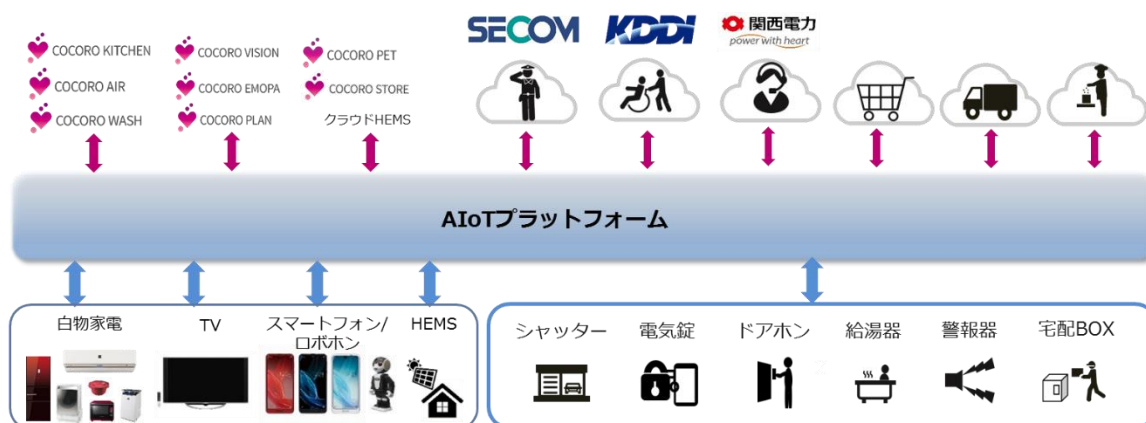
COCORO KITCHEN
COCORO AIR
COCORO WASH
COCORO VISION
COCORO EMOPA
COCORO PLAN
COCORO PET
COCORO STORE
クラウドHEMS

SECOM
KDDI
関西電力
power with heart

AIoTプラットフォーム

白物家電
TV
スマートフォン/ロボホン
HEMS

シャッター
電気錠
ドアホン
給湯器
警報器
宅配BOX